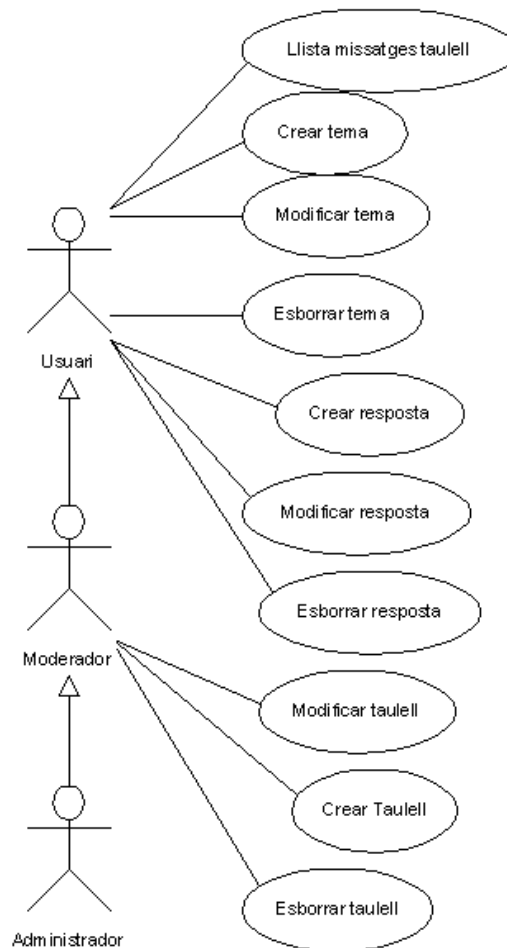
Llista missatges taulell

Crear tema

Modificar tema

Esborrar tema

Usuari

Crear resposta

Modificar resposta

Esborrar resposta

Moderador

Modificar taulell

Crear Taulell

Esborrar taulell

Administrador